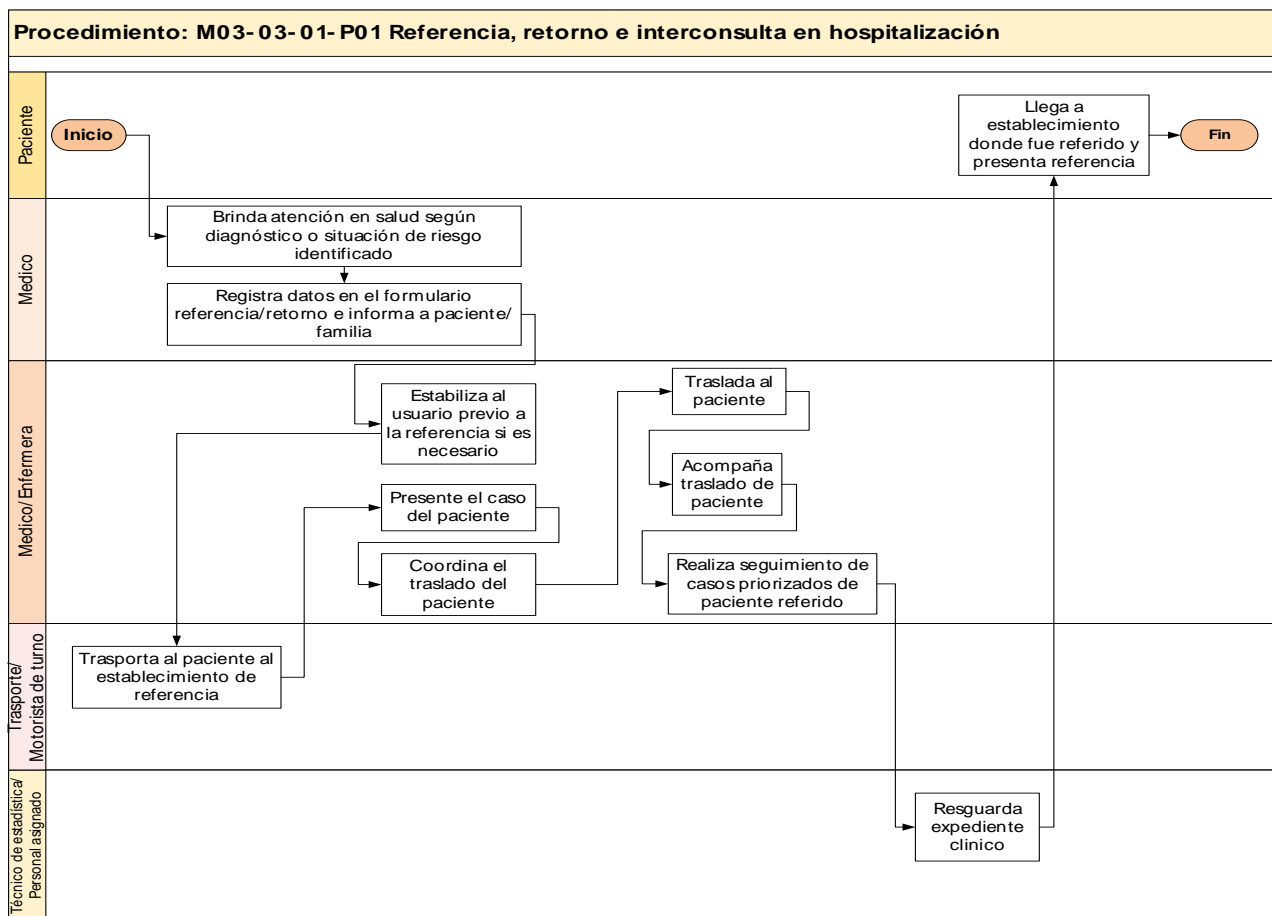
Procedimiento: M03-03-01-P01 Referencia, retorno e interconsulta en hospitalización

Paciente

Inicio

Llega a establecimiento donde fue referido y presenta referencia

Fin

Medico

Brinda atención en salud según diagnóstico o situación de riesgo identificado

Registra datos en el formulario referencia/retorno e informa a paciente/ familia

Medico/ Enfermera

Estabiliza al usuario previo a la referencia si es necesario

Traslada al paciente

Acompaña traslado de paciente

Presente el caso del paciente

Coordina el traslado del paciente

Realiza seguimiento de casos priorizados de paciente referido

Trasporte/ Motorista de turno

Trasporta al paciente al establecimiento de referencia

Técnico de estadística/ Personal asignado

Resguarda expediente clinico